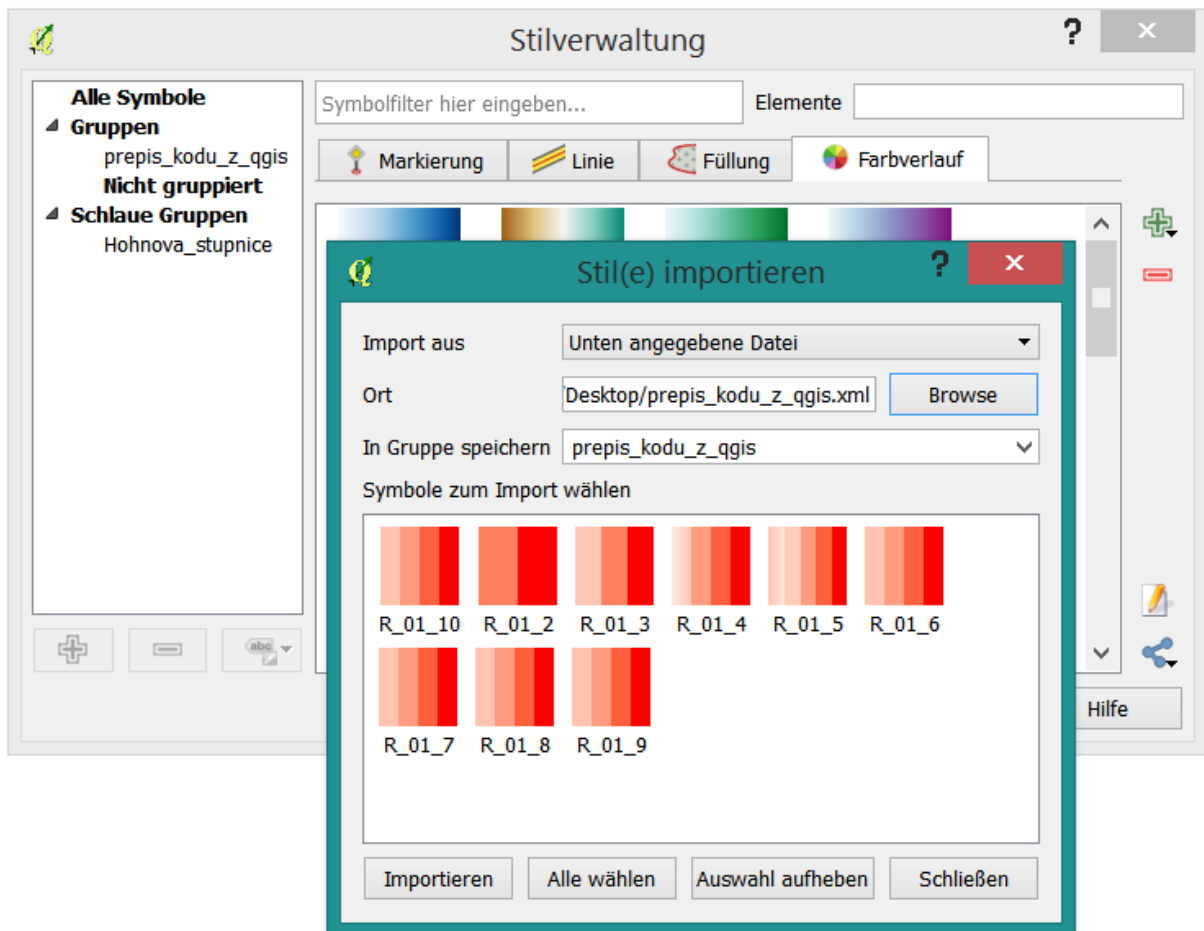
Stilverwaltung

?

Alle Symbole
Gruppen
prepis_kodu_z_qgis
Nicht gruppiert
Schlaue Gruppen
Hohnova_stupnice

Symbolfilter hier eingeben...

Elemente

Markierung
Linie
Füllung
Farbverlauf

Hilfe

Stil(e) importieren

?

Import aus
Unten angegebene Datei

Ort
Desktop/prepis_kodu_z_qgis.xml
Browse

In Gruppe speichern
prepis_kodu_z_qgis

Symbole zum Import wählen

R_01_10
R_01_2
R_01_3
R_01_4
R_01_5
R_01_6
R_01_7
R_01_8
R_01_9

Importieren
Alle wählen
Auswahl aufheben
Schließen